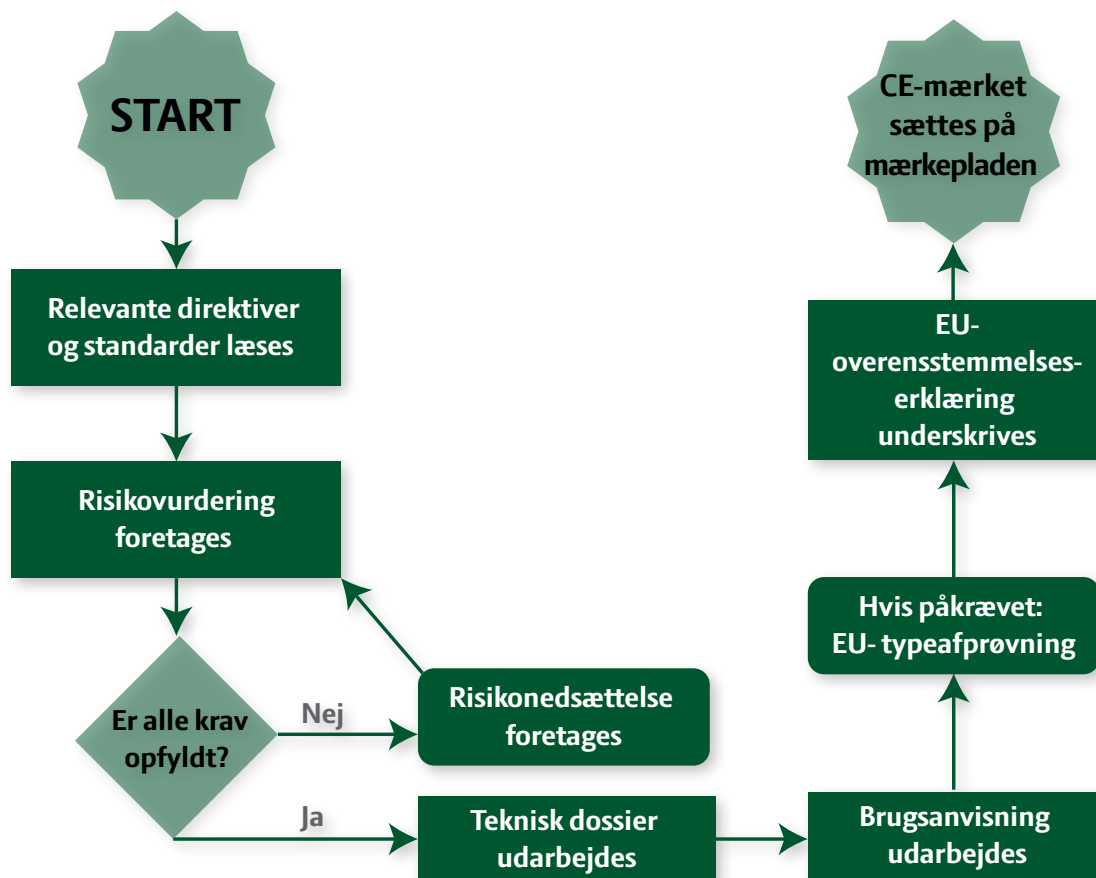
START

Relevante direktiver og standarder læses

Risikovurdering foretages

Er alle krav opfyldt?

Nej

Risikonedsættelse foretages

Ja

Teknisk dossier udarbejdes

Brugsanvisning udarbejdes

Hvis påkrævet: EU- typeafprøvning

EU-overensstemmelseserklæring underskrives

CE-mærket sættes på mærkepladen